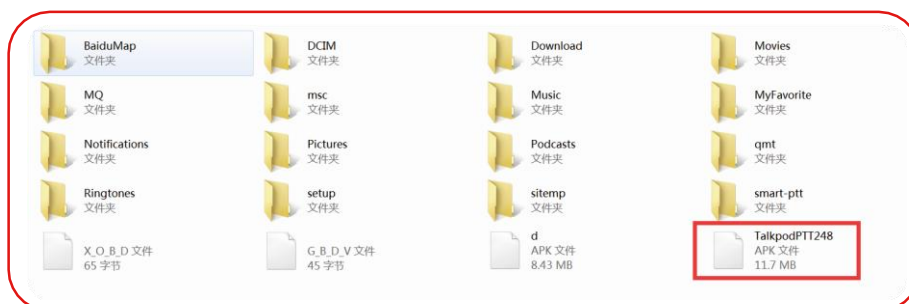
BaiduMap
文件夹

DCIM
文件夹

Download
文件夹

Movies
文件夹

MQ
文件夹

msc
文件夹

Music
文件夹

MyFavorite
文件夹

Notifications
文件夹

Pictures
文件夹

Podcasts
文件夹

qmt
文件夹

Ringtones
文件夹

setup
文件夹

sitemp
文件夹

smart-ptt
文件夹

X_O_B_D 文件
65 字节

G_B_D_V 文件
45 字节

d
APK 文件
8.43 MB

TalkpodPTT248
APK 文件
11.7 MB